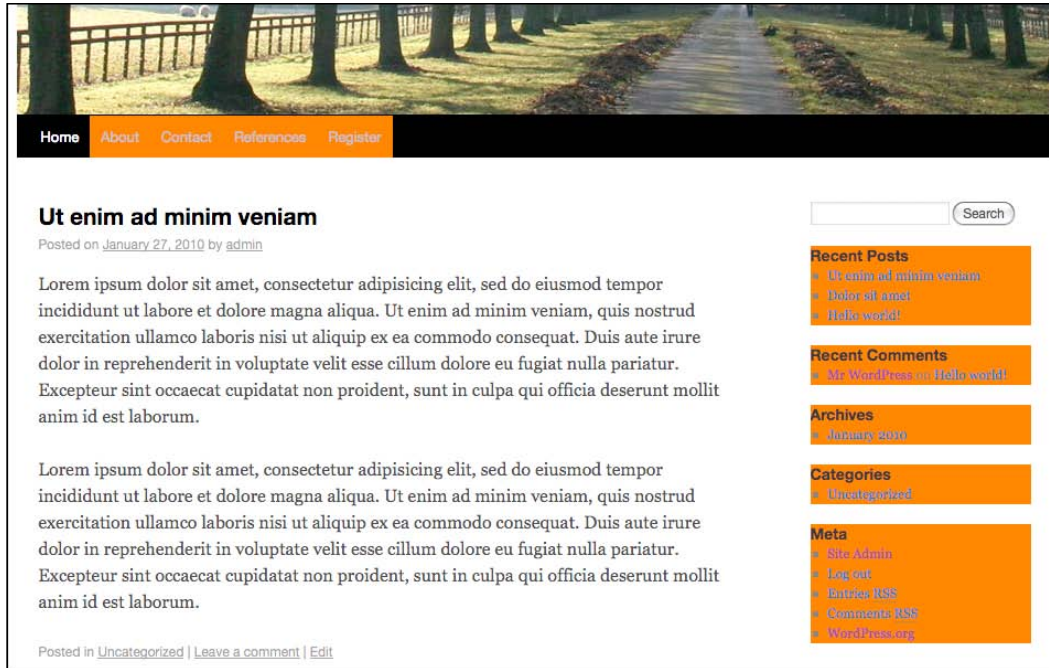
Home About Contact References Register

Ut enim ad minim veniam

Posted on January 27, 2010 by admin

Lorem ipsum dolor sit amet, consectetur adipisicing elit, sed do eiusmod tempor incididunt ut labore et dolore magna aliqua. Ut enim ad minim veniam, quis nostrud exercitation ullamco laboris nisi ut aliquip ex ea commodo consequat. Duis aute irure dolor in reprehenderit in voluptate velit esse cillum dolore eu fugiat nulla pariatur. Excepteur sint occaecat cupidatat non proident, sunt in culpa qui officia deserunt mollit anim id est laborum.

Lorem ipsum dolor sit amet, consectetur adipisicing elit, sed do eiusmod tempor incididunt ut labore et dolore magna aliqua. Ut enim ad minim veniam, quis nostrud exercitation ullamco laboris nisi ut aliquip ex ea commodo consequat. Duis aute irure dolor in reprehenderit in voluptate velit esse cillum dolore eu fugiat nulla pariatur. Excepteur sint occaecat cupidatat non proident, sunt in culpa qui officia deserunt mollit anim id est laborum.

Posted in Uncategorized | Leave a comment | Edit

Search

Recent Posts
- Ut enim ad minim veniam
- Dolor sit amet
- Hello world!

Recent Comments
- Mr WordPress on Hello world!

Archives
- January 2010

Categories
- Uncategorized

Meta
- Site Admin
- Log out
- Entries RSS
- Comments RSS
- WordPress.org